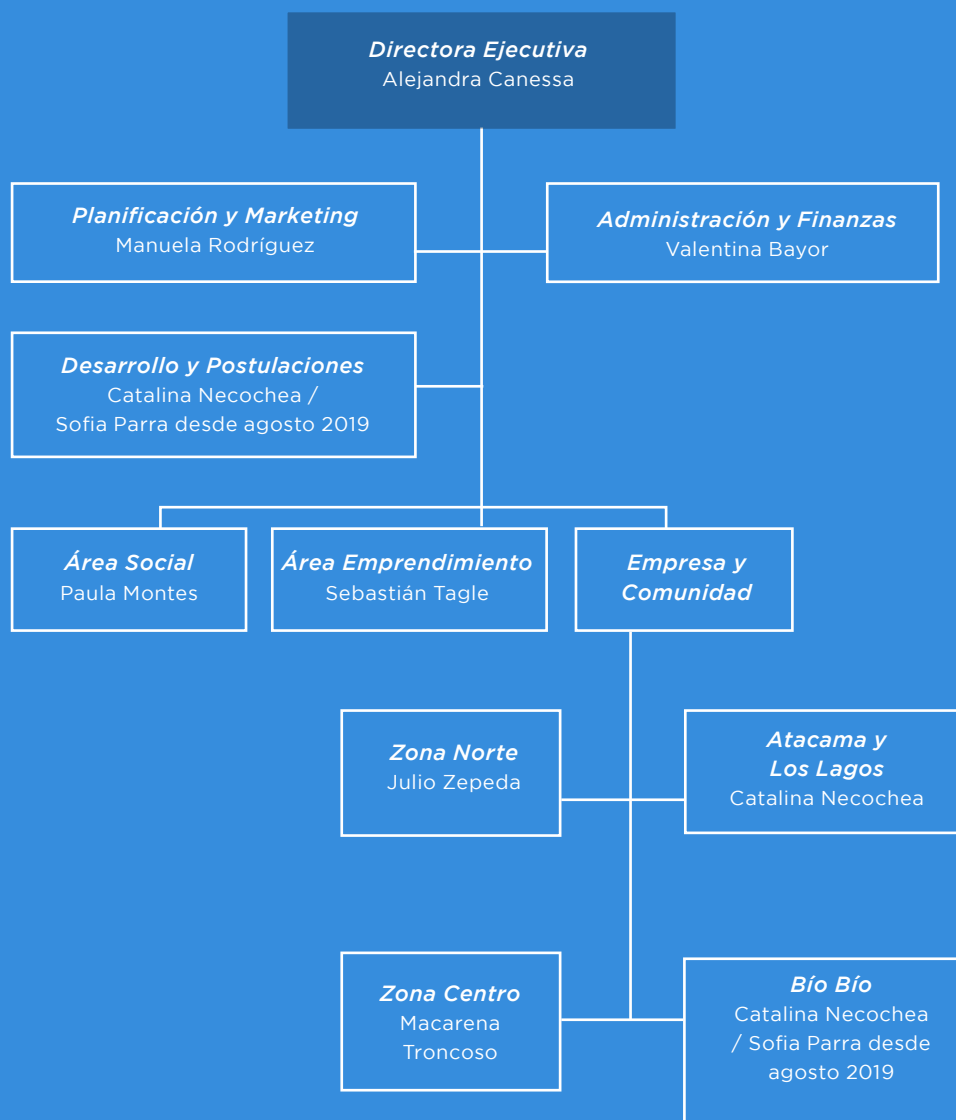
Directora Ejecutiva
Alejandra Canessa

Planificación y Marketing
Manuela Rodríguez

Administración y Finanzas
Valentina Bayor

Desarrollo y Postulaciones
Catalina Necochea / Sofia Parra desde agosto 2019

Área Social
Paula Montes

Área Emprendimiento
Sebastián Tagle

Empresa y Comunidad

Zona Norte
Julio Zepeda

Atacama y Los Lagos
Catalina Necochea

Zona Centro
Macarena Troncoso

Bío Bío
Catalina Necochea / Sofia Parra desde agosto 2019